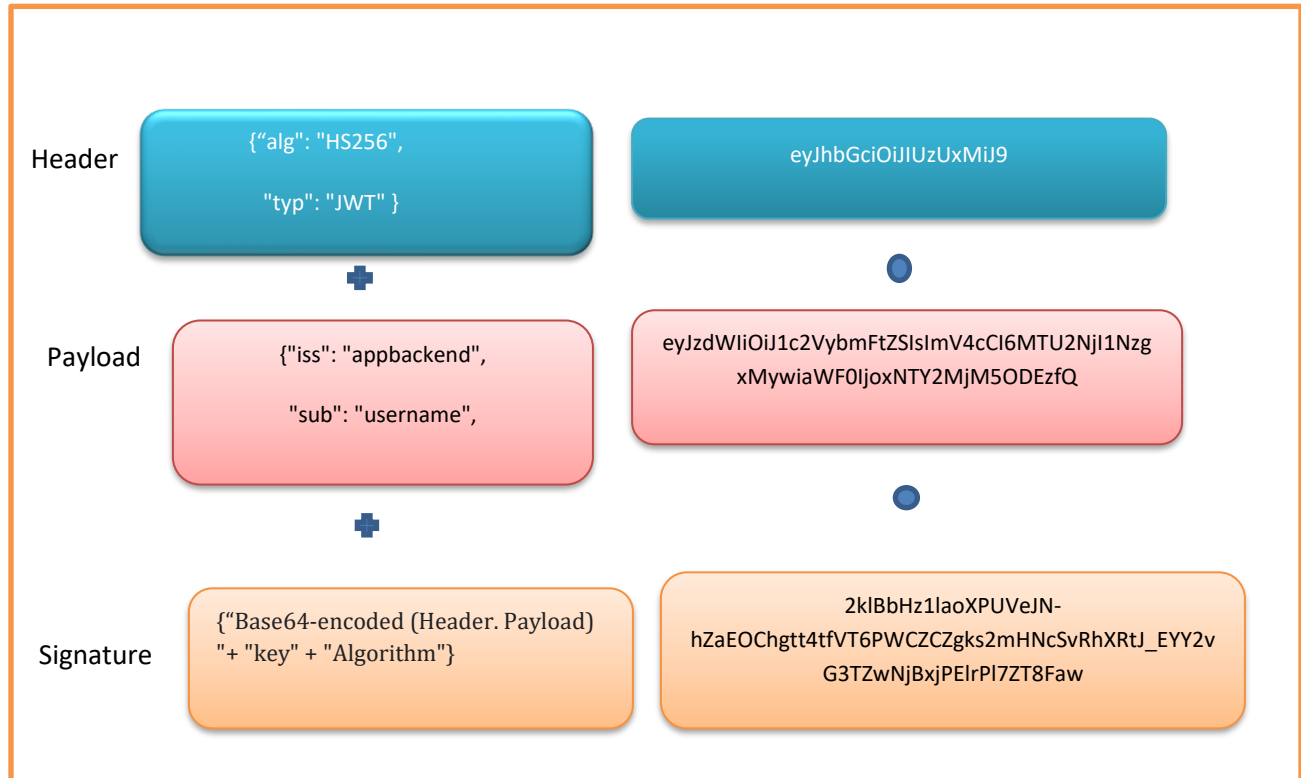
Header

{“alg": "HS256",

"typ": "JWT" }

eyJhbGciOiJIUzUxMiJ9

Payload

{"iss": "appbackend",

"sub": "username",

eyJzdWIiOiJ1c2VybmFtZSIsImV4cCI6MTU2NjI1NzgxMywiaWF0IjoxNTY2MjM5ODEzfQ

Signature

{“Base64-encoded (Header. Payload) "+ "key" + "Algorithm"}

2klBbHz1laoXPUVeJN-hZaEOChgtt4tfVT6PWCZCZgks2mHNcSvRhXRtJ_EYY2vG3TZwNjBxjPElrPl7ZT8Faw